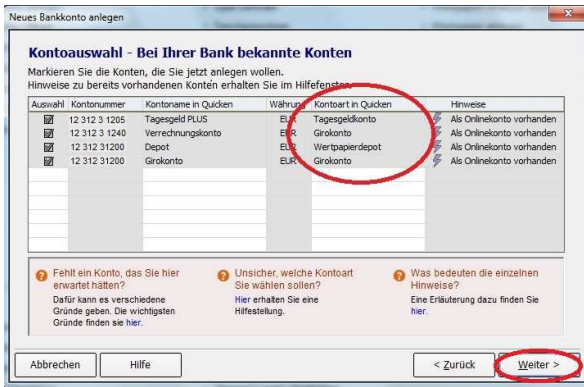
Neues Bankkonto anlegen

Kontoauswahl - Bei Ihrer Bank bekannte Konten

Markieren Sie die Konten, die Sie jetzt anlegen wollen.
Hinweise zu bereits vorhandenen Konten erhalten Sie im Hilfefenster.

| Auswahl | Kontonummer | Kontoname in Quicken | Währung | Kontoart in Quicken | Hinweise |
|---|---|---|---|---|---|
| ☑ | 12 312 3 1205 | Tagesgeld PLUS | EUR | Tagesgeldkonto | Als Onlinekonto vorhanden |
| ☑ | 12 312 3 1240 | Verrechnungskonto | EUR | Girokonto | Als Onlinekonto vorhanden |
| ☑ | 12 312 31200 | Depot | EUR | Wertpapierdepot | Als Onlinekonto vorhanden |
| ☑ | 12 312 31200 | Girokonto | EUR | Girokonto | Als Onlinekonto vorhanden |

Fehlt ein Konto, das Sie hier erwartet hätten?
Dafür kann es verschiedene Gründe geben. Die wichtigsten Gründe finden sie hier.

Unsicher, welche Kontoart Sie wählen sollen?
Hier erhalten Sie eine Hilfestellung.

Was bedeuten die einzelnen Hinweise?
Eine Erläuterung dazu finden Sie hier.

Abbrechen
Hilfe
< Zurück
Weiter >